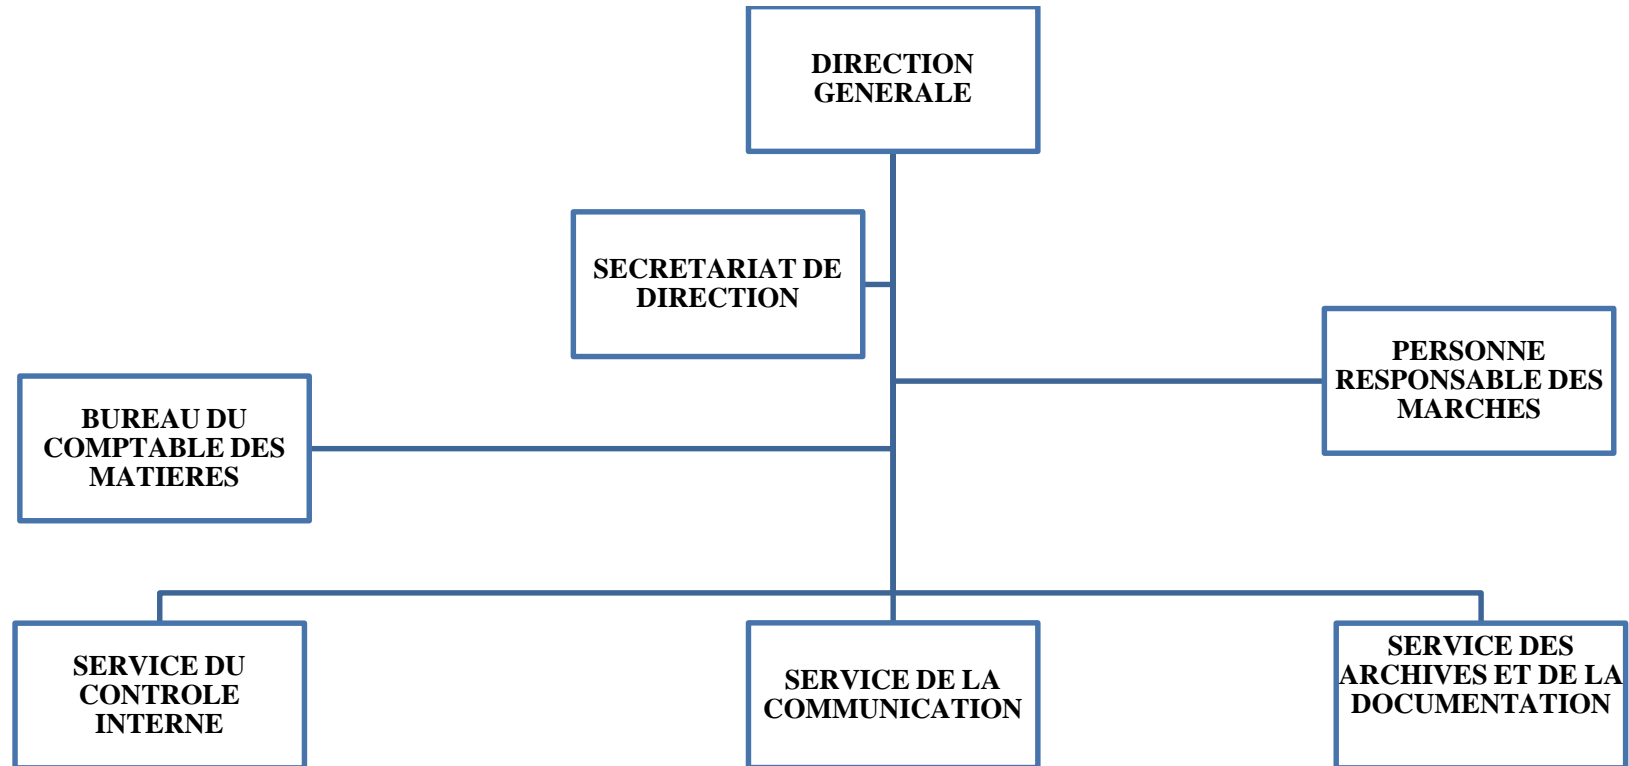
DIRECTION GENERALE

SECRETARIAT DE DIRECTION

PERSONNE RESPONSABLE DES MARCHES

BUREAU DU COMPTABLE DES MATIERES

SERVICE DU CONTROLE INTERNE

SERVICE DE LA COMMUNICATION

SERVICE DES ARCHIVES ET DE LA DOCUMENTATION